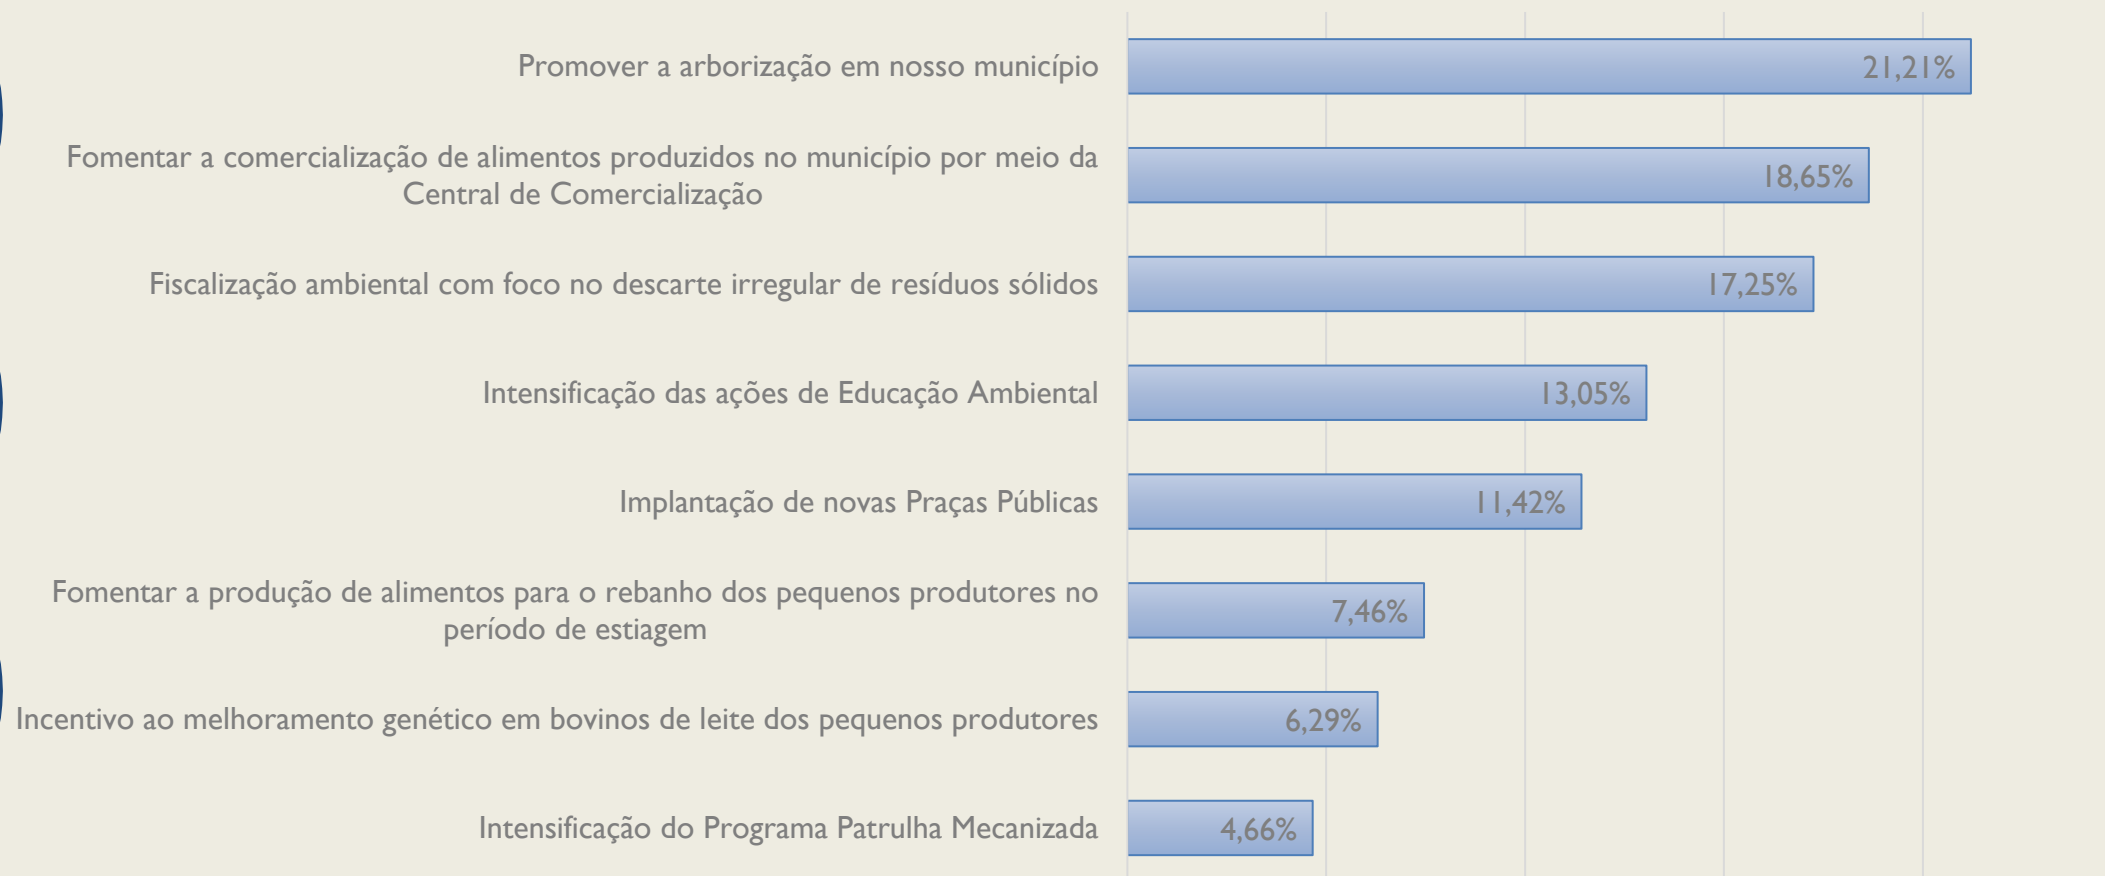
Promover a arborização em nosso município 21,21%

Fomentar a comercialização de alimentos produzidos no município por meio da Central de Comercialização 18,65%

Fiscalização ambiental com foco no descarte irregular de resíduos sólidos 17,25%

Intensificação das ações de Educação Ambiental 13,05%

Implantação de novas Praças Públicas 11,42%

Fomentar a produção de alimentos para o rebanho dos pequenos produtores no período de estiagem 7,46%

Incentivo ao melhoramento genético em bovinos de leite dos pequenos produtores 6,29%

Intensificação do Programa Patrulha Mecanizada 4,66%